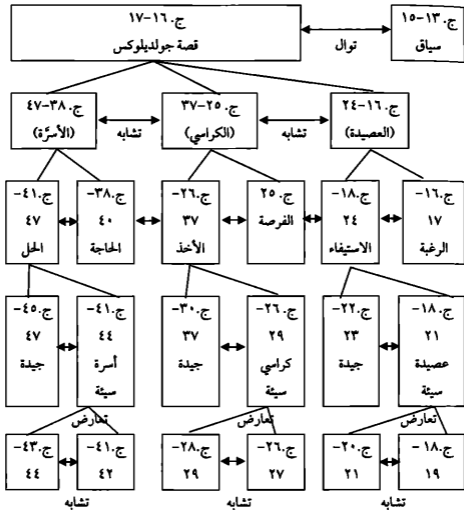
ج.١٣-١٥
سياق

توال

ج.١٦-١٧
قصة جولديلوكس

ج.١٦-٢٤
(العصيدة)

تشابه

ج.٢٥-٣٧
(الكراسي)

تشابه

ج.٣٨-٤٧
(الأسرّة)

ج.١٦-١٧
الرغبة

ج.١٨-٢٤
الاستيفاء

ج.٢٥
الفرصة

ج.٢٦-٣٧
الأخذ

ج.٣٨-٤٠
الحاجة

ج.٤١-٤٧
الحل

ج.١٨-٢١
عصيدة سيئة

ج.٢٢-٢٣
جيدة

ج.٢٦-٢٩
كراسي سيئة

ج.٣٠-٣٧
جيدة

ج.٤١-٤٤
أسرة سيئة

ج.٤٥-٤٧
جيدة

تعارض

تعارض

تعارض

ج.١٨-١٩

ج.٢٠-٢١

ج.٢٦-٢٧

ج.٢٨-٢٩

ج.٤١-٤٢

ج.٤٣-٤٤

تشابه

تشابه

تشابه